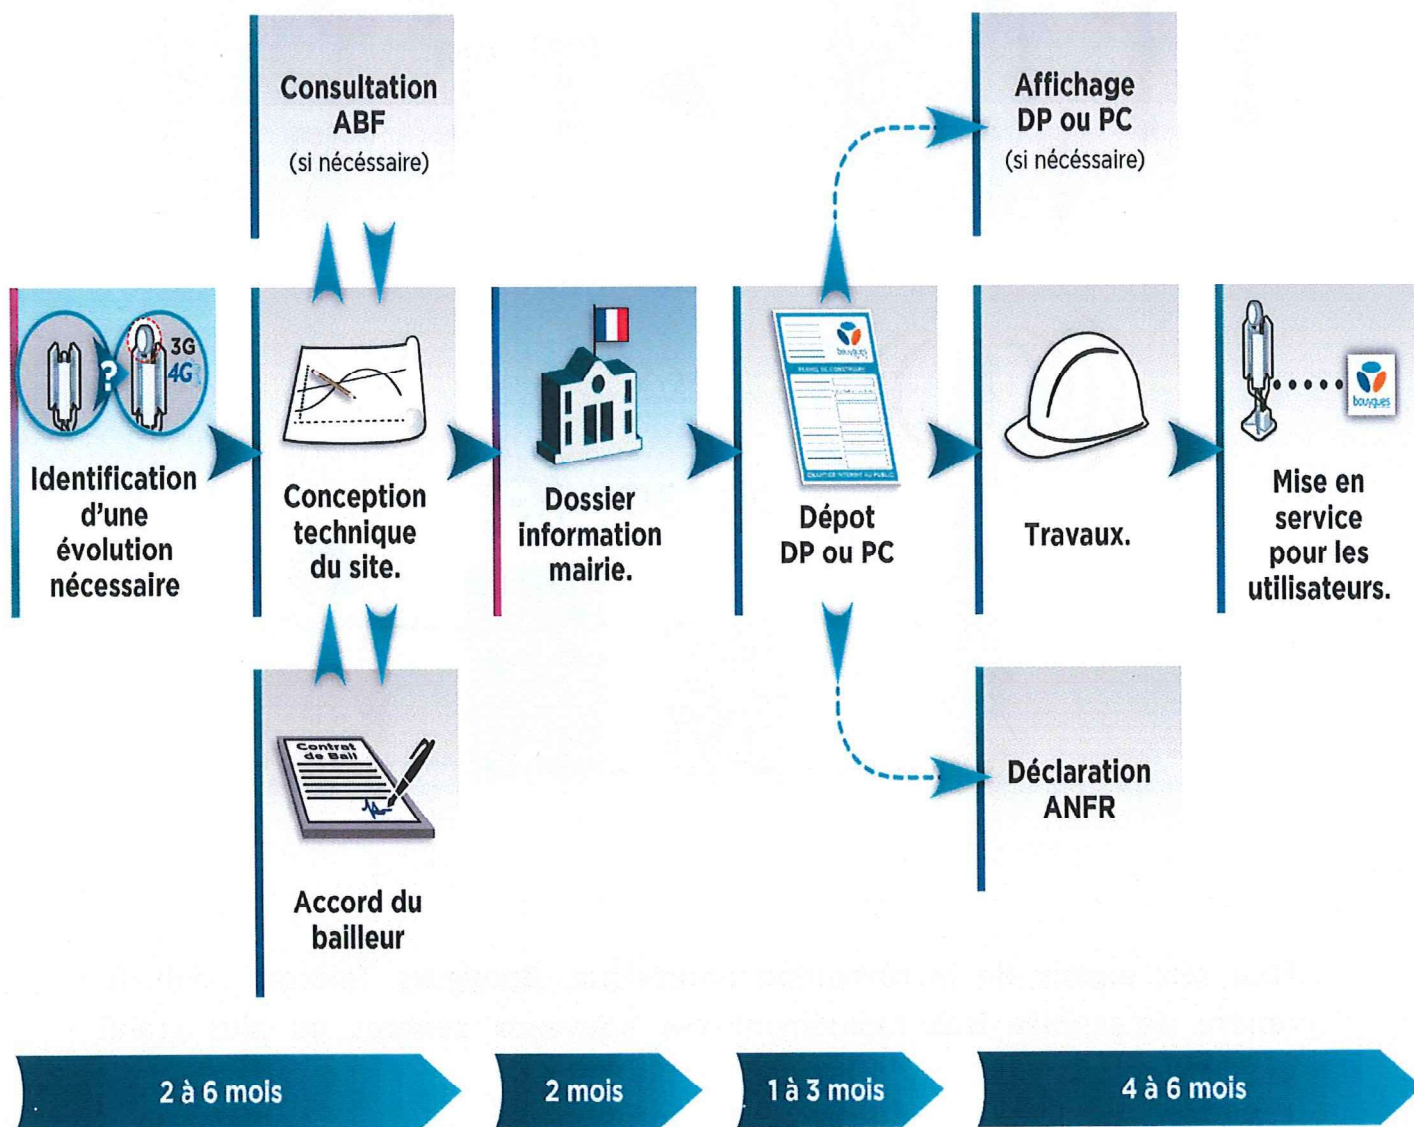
Consultation ABF
(si nécéssaire)

Affichage DP ou PC
(si nécéssaire)

3G
4G

Identification d'une évolution nécessaire

Conception technique du site.

Dossier information mairie.

bouygues

Dépot DP ou PC

Travaux.

bouygues

Mise en service pour les utilisateurs.

Contrat de Bail

Accord du bailleur

Déclaration ANFR

2 à 6 mois

2 mois

1 à 3 mois

4 à 6 mois